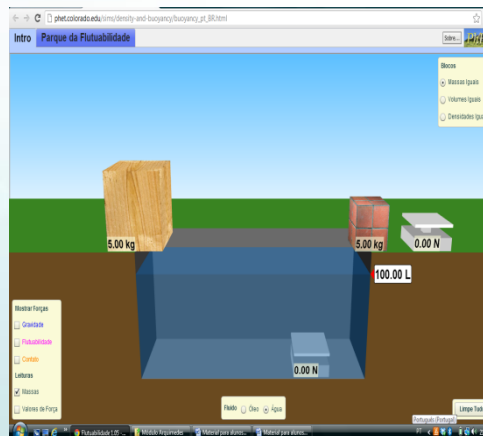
phet.colorado.edu/sims/density-and-buoyancy/buoyancy_pt_BR.html

Intro

Parque da Flutuabilidade

Sobre...

Blocos

Massas Iguais

Volumes Iguais

Densidades Igu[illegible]

5.00 kg

5.00 kg

0.00 N

100.00 L

0.00 N

Mostrar Forças

Gravidade

Flutuabilidade

Contato

Leituras

Massas

Valores de Força

Fluido

Óleo

Água

Português (Portugal)

Limpar Tud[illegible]

Flutuabilidade 1.05 ...

Módulo Arquimedes

Material para alunos...

Material para alunos...